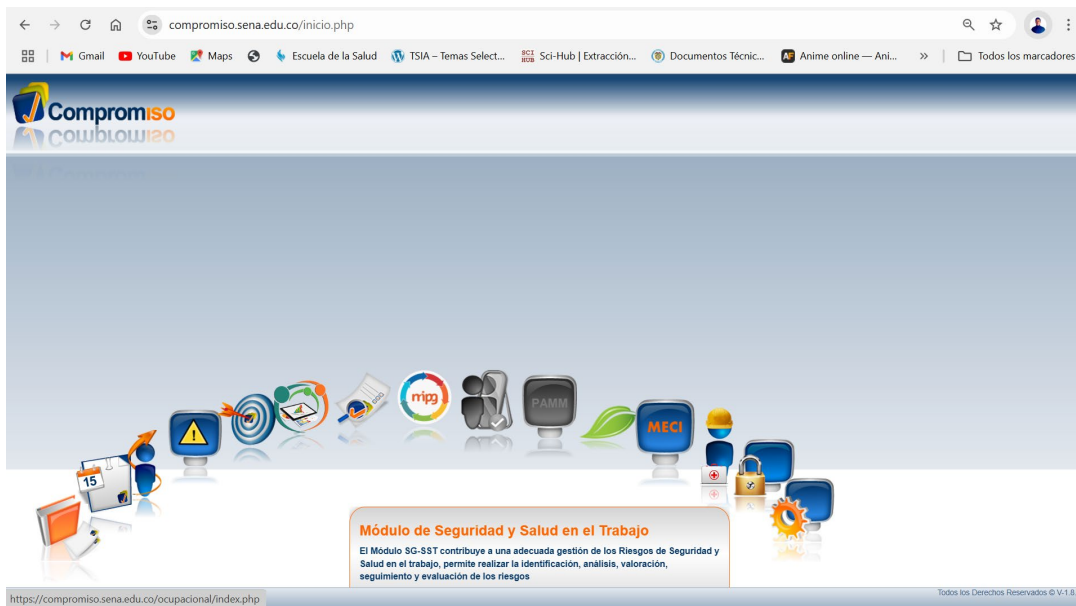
compromiso.sena.edu.co/inicio.php

Gmail YouTube Maps Escuela de la Salud TSIA – Temas Select... Sci-Hub | Extracción... Documentos Técnic... Anime online — Ani... » Todos los marcadores

Compromiso

15

mipg

PAMM

MECI

Módulo de Seguridad y Salud en el Trabajo

El Módulo SG-SST contribuye a una adecuada gestión de los Riesgos de Seguridad y Salud en el trabajo, permite realizar la identificación, análisis, valoración, seguimiento y evaluación de los riesgos

https://compromiso.sena.edu.co/ocupacional/index.php

Todos los Derechos Reservados © V-1.8.